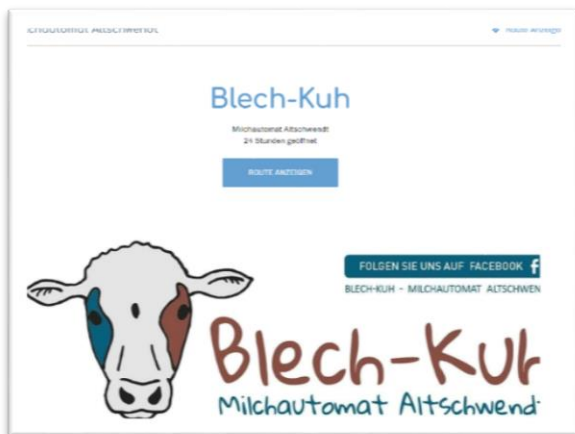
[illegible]chautomat Altschwendt

Route anzeigen

Blech-Kuh

Milchautomat Altschwendt
24 Stunden geöffnet

ROUTE ANZEIGEN

FOLGEN SIE UNS AUF FACEBOOK

BLECH-KUH - MILCHAUTOMAT ALTSCHWEN

Blech-Kuh

Milchautomat Altschwendt